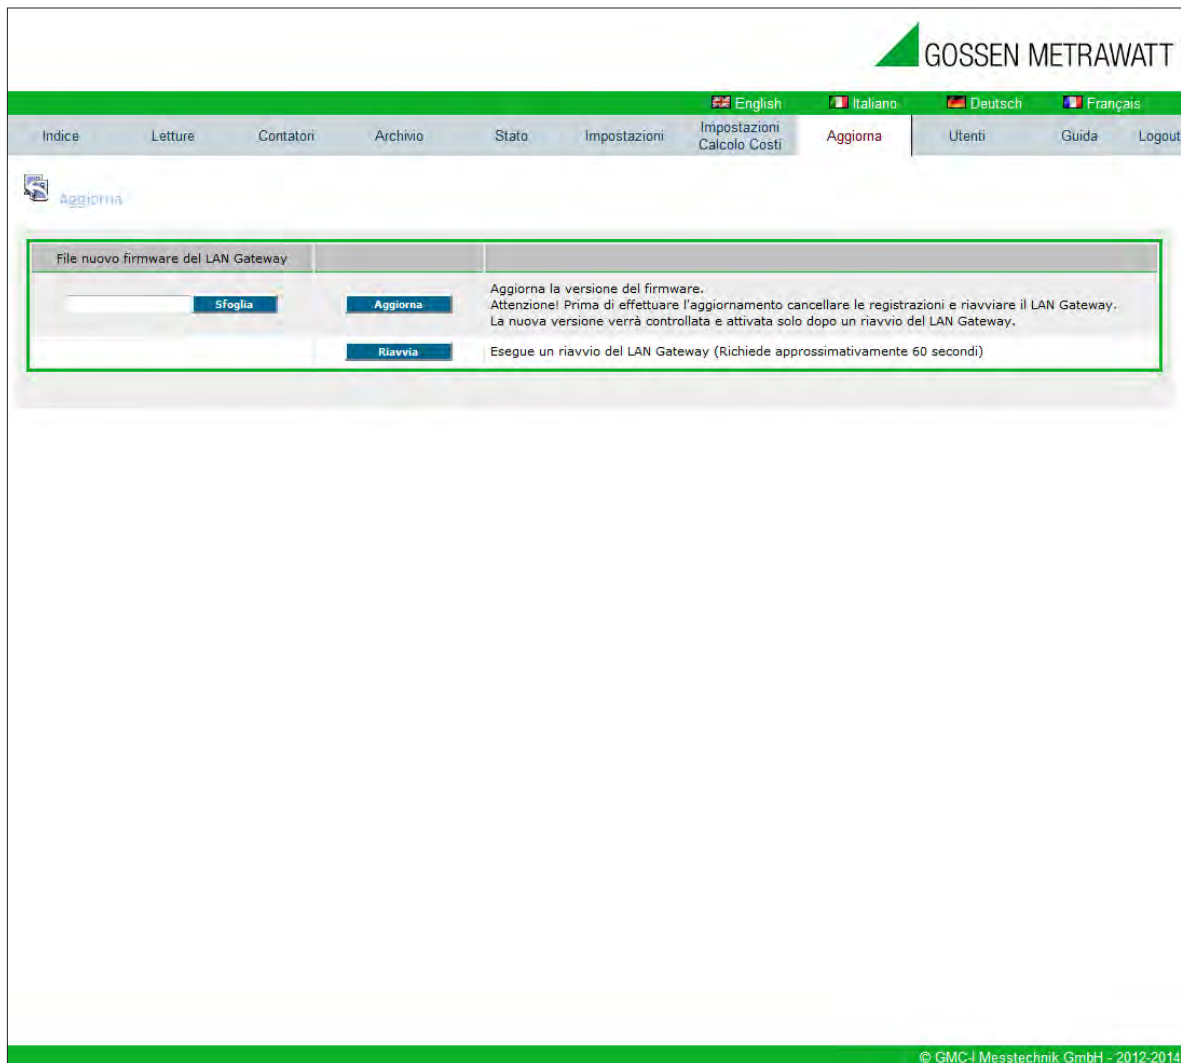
GOSSEN METRAWATT

English Italiano Deutsch Français

Indice Letture Contatori Archivio Stato Impostazioni Impostazioni Calcolo Costi Aggiorna Utenti Guida Logout

Aggiorna

| File nuovo firmware del LAN Gateway | | |
|---|---|---|
| Sfoglia | Aggiorna | Aggiorna la versione del firmware. Attenzione! Prima di effettuare l'aggiornamento cancellare le registrazioni e riavviare il LAN Gateway. La nuova versione verrà controllata e attivata solo dopo un riavvio del LAN Gateway. |
| | Riavvia | Esegue un riavvio del LAN Gateway (Richiede approssimativamente 60 secondi) |

© GMC-I Messtechnik GmbH - 2012-2014